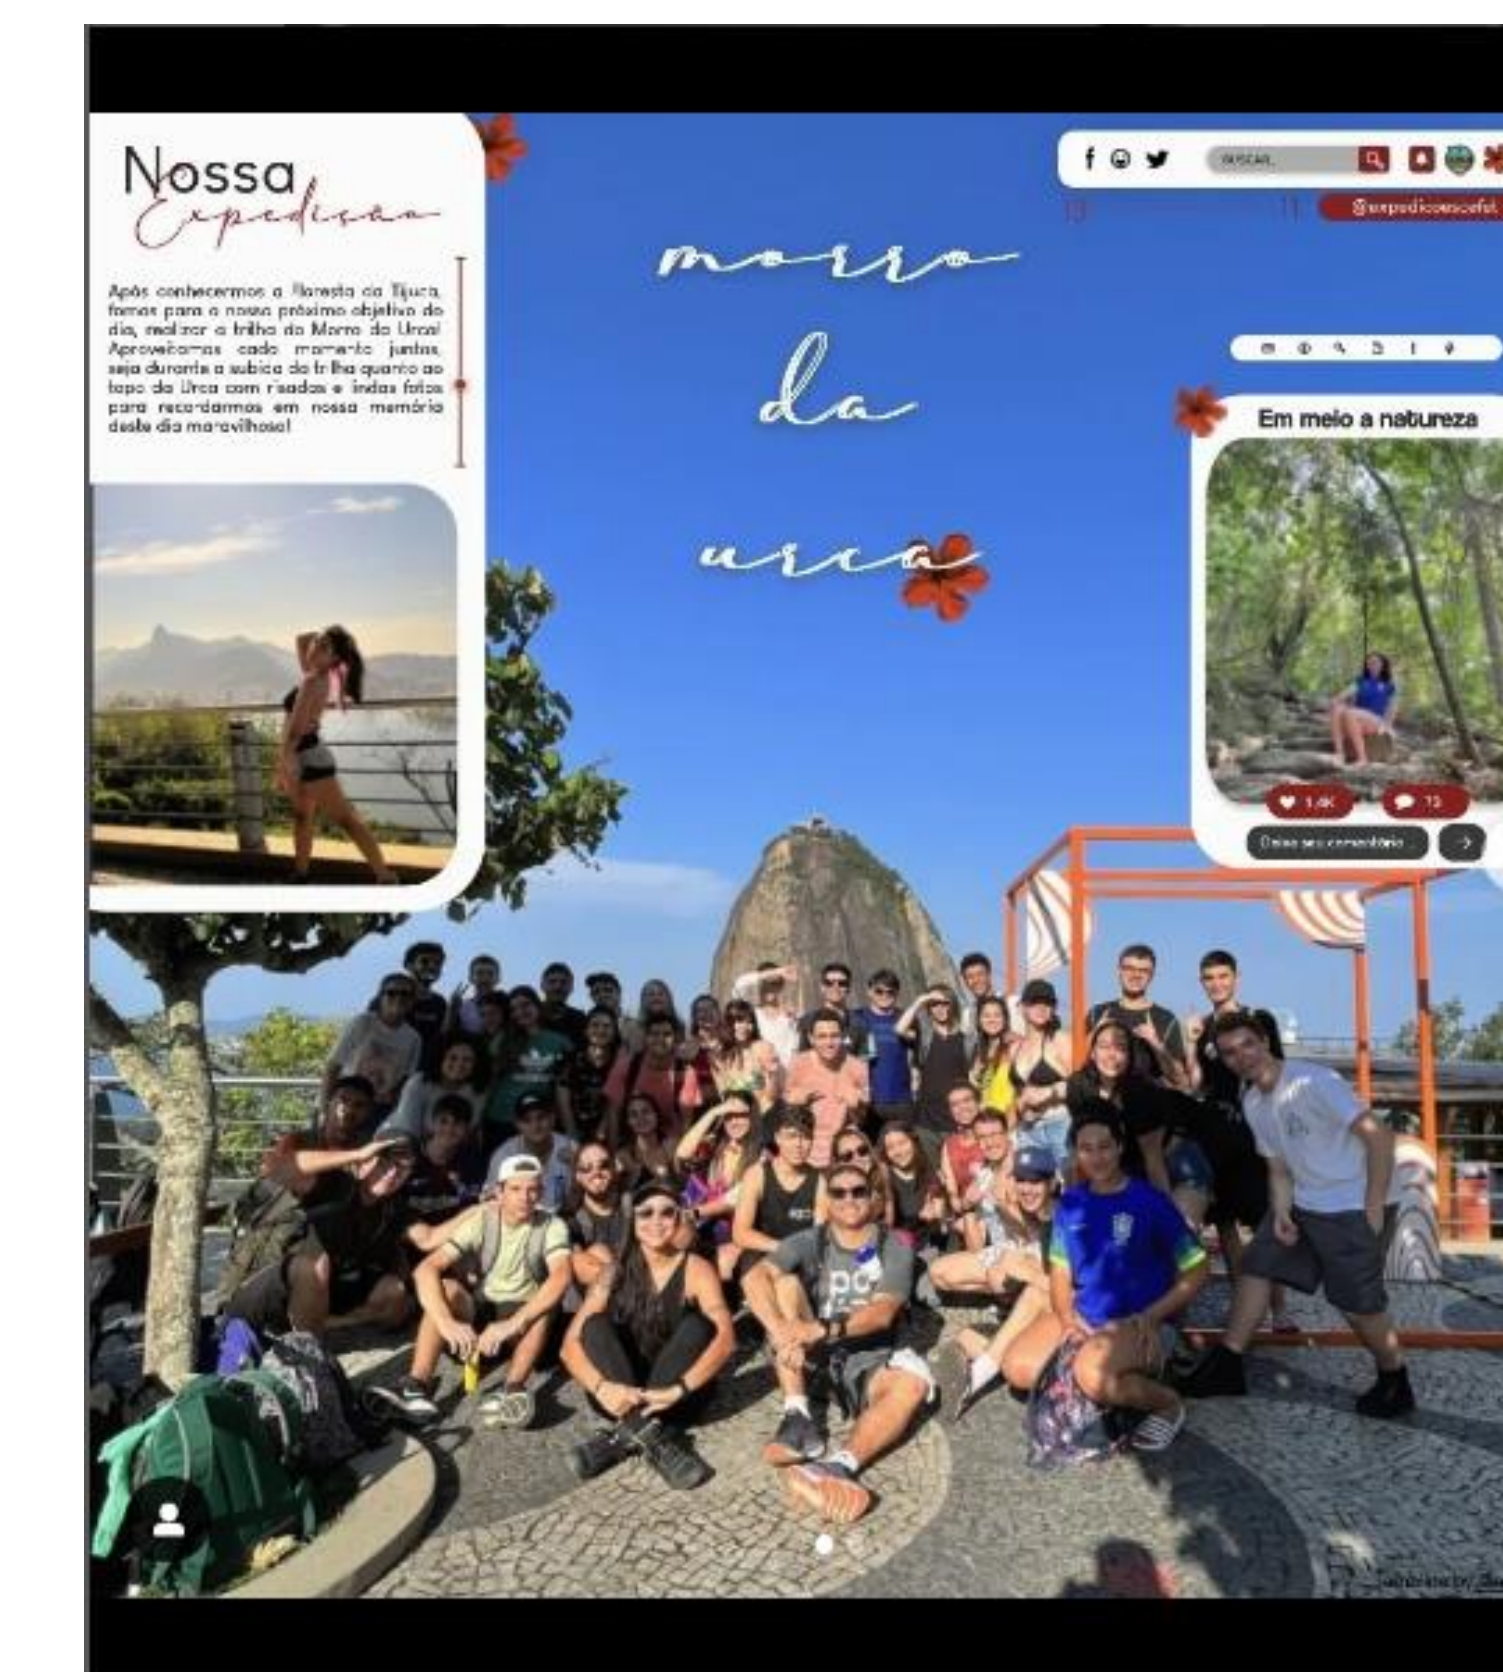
Nossa Expedição

Após conhecermos a Floresta da Tijuca, fomos para o nosso próximo objetivo do dia, realizar a trilha do Morro da Urca! Aproveitamos cada momento juntos, seja durante a subida da trilha quanto ao topo da Urca com risadas e lindas fotos para recordarmos em nossa memória deste dia maravilhoso!

morro da urca

BUSCAR

@expedicaoescefet

Em meio a natureza

1.4K

13

Deixe seu comentário

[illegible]